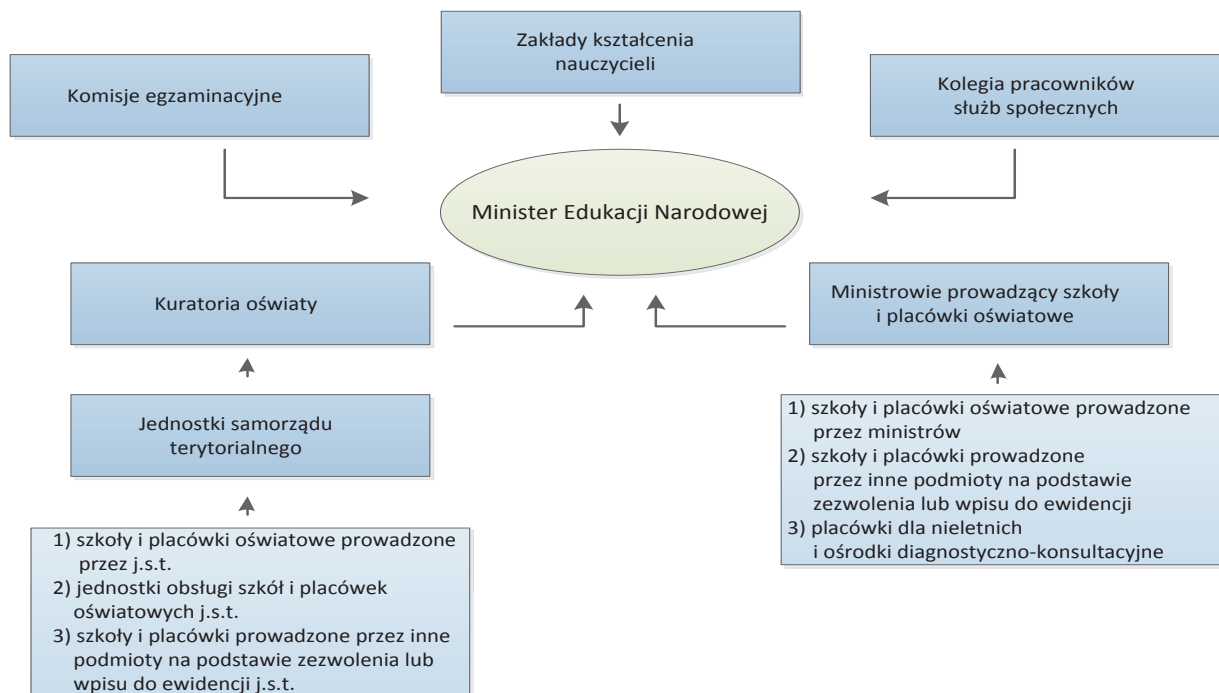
Zakłady kształcenia nauczycieli

Komisje egzaminacyjne

Kolegia pracowników służb społecznych

Minister Edukacji Narodowej

Kuratoria oświaty

Ministrowie prowadzący szkoły i placówki oświatowe

Jednostki samorządu terytorialnego

1) szkoły i placówki oświatowe prowadzone przez ministrów
2) szkoły i placówki prowadzone przez inne podmioty na podstawie zezwolenia lub wpisu do ewidencji
3) placówki dla nieletnich i ośrodki diagnostyczno-konsultacyjne

1) szkoły i placówki oświatowe prowadzone przez j.s.t.
2) jednostki obsługi szkół i placówek oświatowych j.s.t.
3) szkoły i placówki prowadzone przez inne podmioty na podstawie zezwolenia lub wpisu do ewidencji j.s.t.